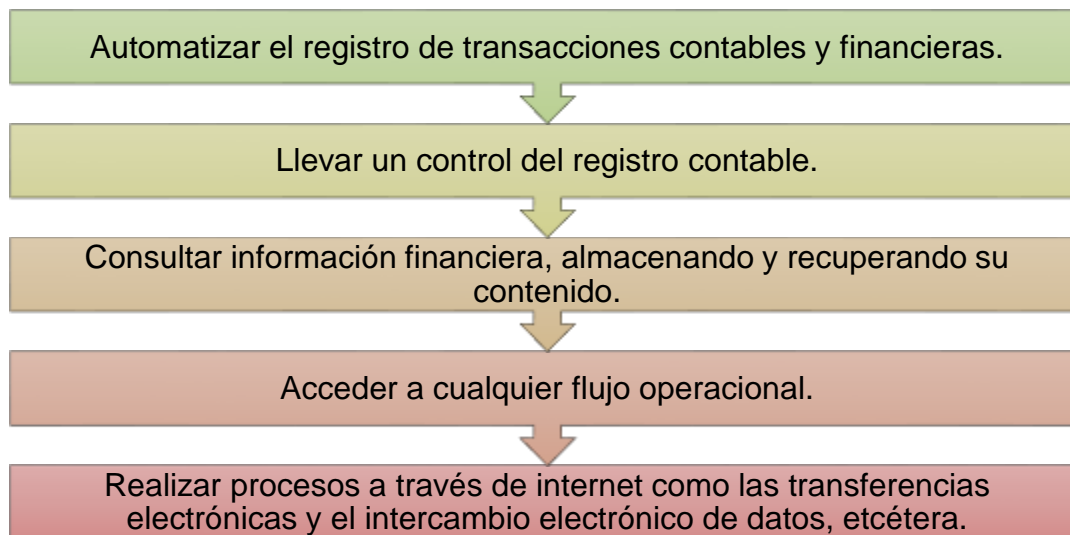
Automatizar el registro de transacciones contables y financieras.

Llevar un control del registro contable.

Consultar información financiera, almacenando y recuperando su contenido.

Acceder a cualquier flujo operacional.

Realizar procesos a través de internet como las transferencias electrónicas y el intercambio electrónico de datos, etcétera.